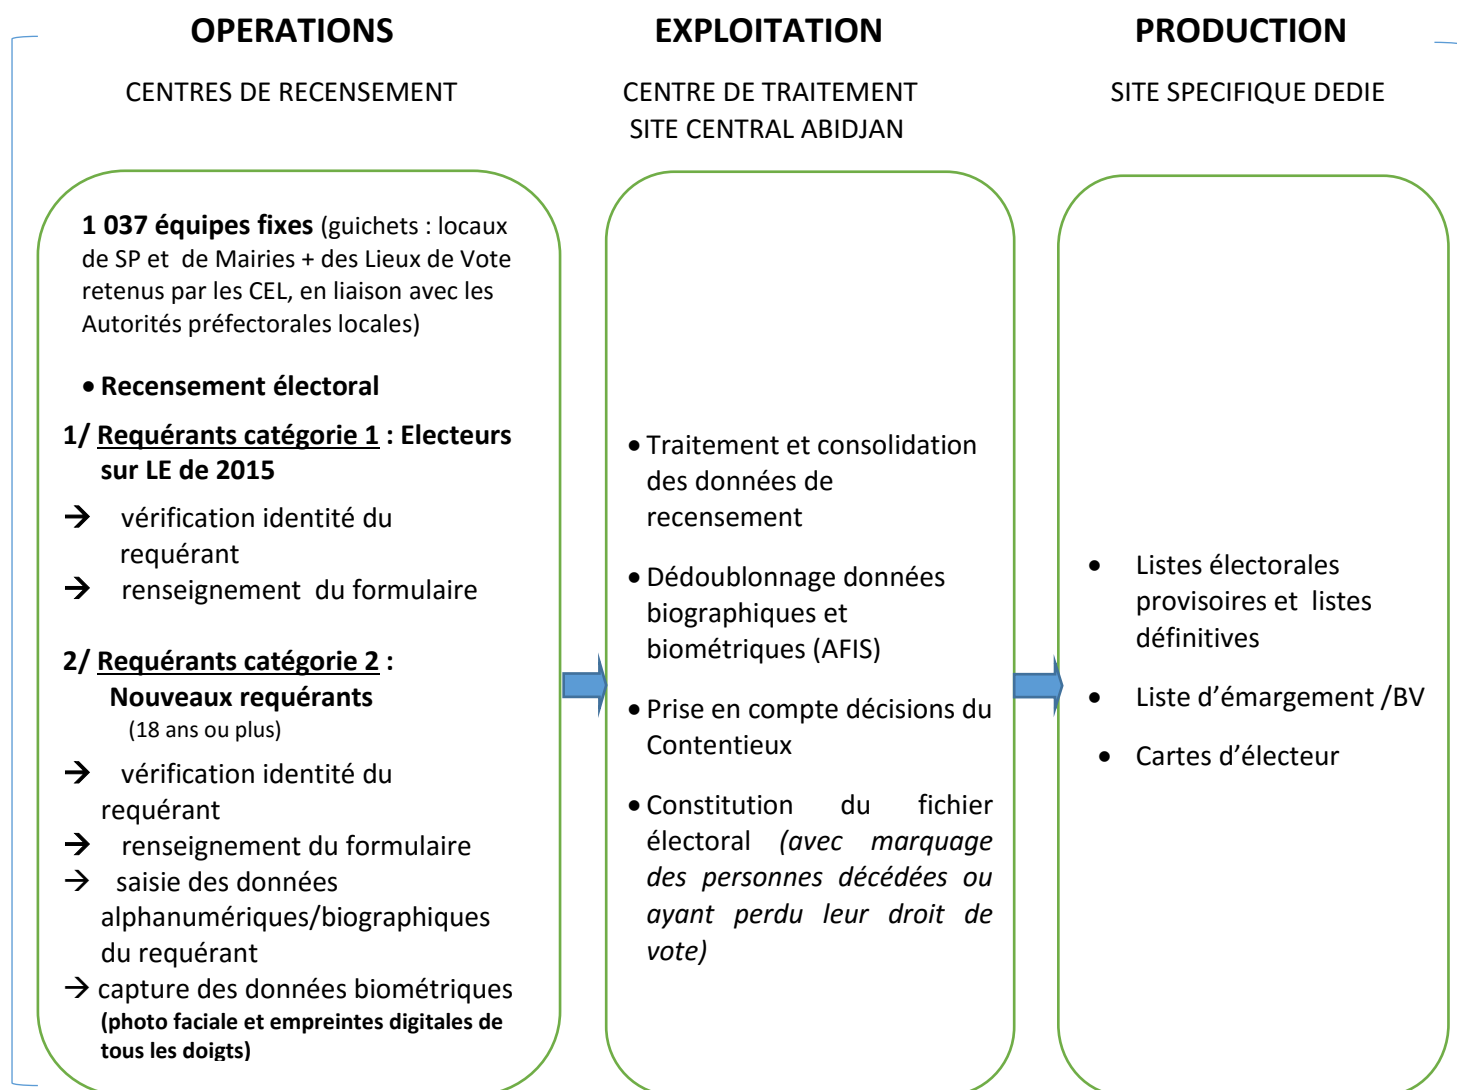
OPERATIONS

CENTRES DE RECENSEMENT

EXPLOITATION

CENTRE DE TRAITEMENT
SITE CENTRAL ABIDJAN

PRODUCTION

SITE SPECIFIQUE DEDIE

**1 037 équipes fixes** (guichets : locaux de SP et de Mairies + des Lieux de Vote retenus par les CEL, en liaison avec les Autorités préfectorales locales)

• **Recensement électoral**

**1/ Requérants catégorie 1 : Electeurs sur LE de 2015**

→ vérification identité du requérant
→ renseignement du formulaire

**2/ Requérants catégorie 2 : Nouveaux requérants**
(18 ans ou plus)

→ vérification identité du requérant
→ renseignement du formulaire
→ saisie des données alphanumériques/biographiques du requérant
→ capture des données biométriques **(photo faciale et empreintes digitales de tous les doigts)**

• Traitement et consolidation des données de recensement

• Dédoublonnage données biographiques et biométriques (AFIS)

• Prise en compte décisions du Contentieux

• Constitution du fichier électoral *(avec marquage des personnes décédées ou ayant perdu leur droit de vote)*

• Listes électorales provisoires et listes définitives

• Liste d'émargement /BV

• Cartes d'électeur